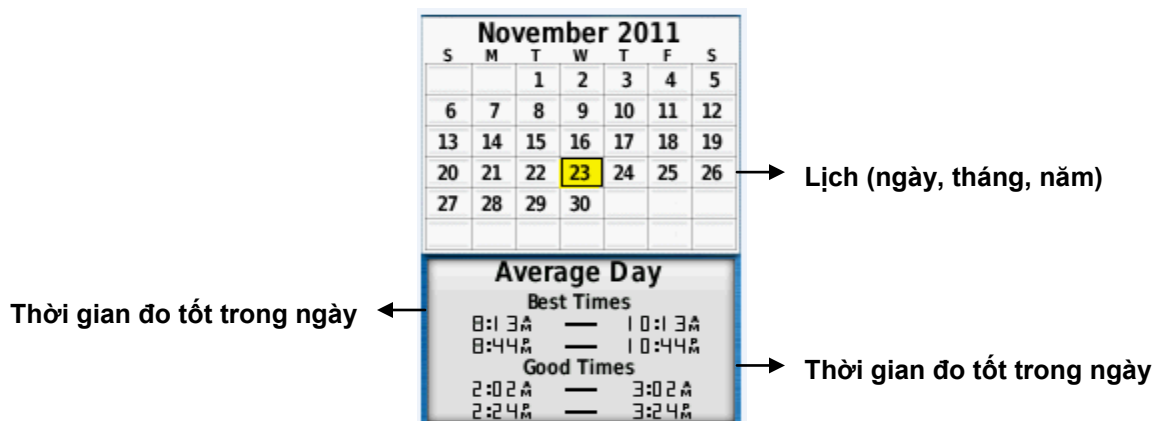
November 2011

| S | M | T | W | T | F | S |
|---|---|---|---|---|---|---|
| | | 1 | 2 | 3 | 4 | 5 |
| 6 | 7 | 8 | 9 | 10 | 11 | 12 |
| 13 | 14 | 15 | 16 | 17 | 18 | 19 |
| 20 | 21 | 22 | 23 | 24 | 25 | 26 |
| 27 | 28 | 29 | 30 | | | |

Lịch (ngày, tháng, năm)

Average Day
Best Times
8:13 AM — 10:13 AM
8:44 PM — 10:44 PM
Good Times
2:02 AM — 3:02 AM
2:24 PM — 3:24 PM

Thời gian đo tốt trong ngày

Thời gian đo tốt trong ngày